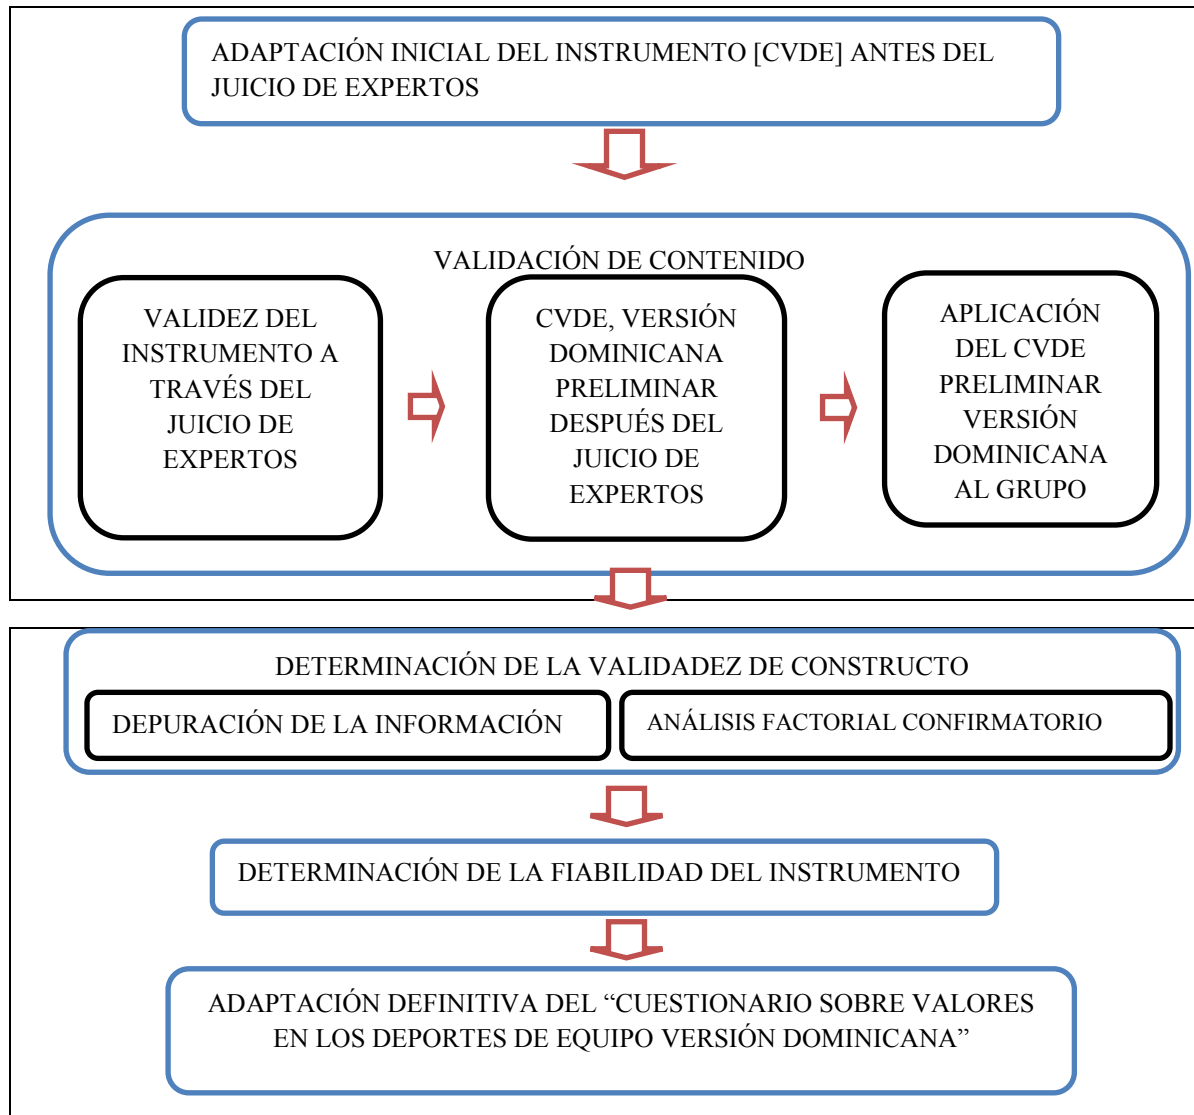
ADAPTACIÓN INICIAL DEL INSTRUMENTO [CVDE] ANTES DEL JUICIO DE EXPERTOS

VALIDACIÓN DE CONTENIDO

VALIDEZ DEL INSTRUMENTO A TRAVÉS DEL JUICIO DE EXPERTOS

CVDE, VERSIÓN DOMINICANA PRELIMINAR DESPUÉS DEL JUICIO DE EXPERTOS

APLICACIÓN DEL CVDE PRELIMINAR VERSIÓN DOMINICANA AL GRUPO

DETERMINACIÓN DE LA VALIDADEZ DE CONSTRUCTO

DEPURACIÓN DE LA INFORMACIÓN

ANÁLISIS FACTORIAL CONFIRMATORIO

DETERMINACIÓN DE LA FIABILIDAD DEL INSTRUMENTO

ADAPTACIÓN DEFINITIVA DEL “CUESTIONARIO SOBRE VALORES EN LOS DEPORTES DE EQUIPO VERSIÓN DOMINICANA”